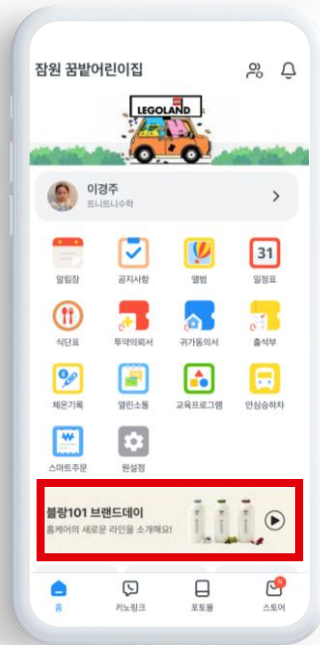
잠원 꿈밭어린이집

LEGOLAND

이경주
트니트니수학

알림장
공지사항
앨범
31
일정표
식단표
투약의뢰서
귀가동의서
출석부
체온기록
열린소통
교육프로그램
안심승하차
스마트주문
원설정

블랑101 브랜드데이
홈케어의 새로운 라인을 소개해요!

홈
키노링크
포토북
스토어